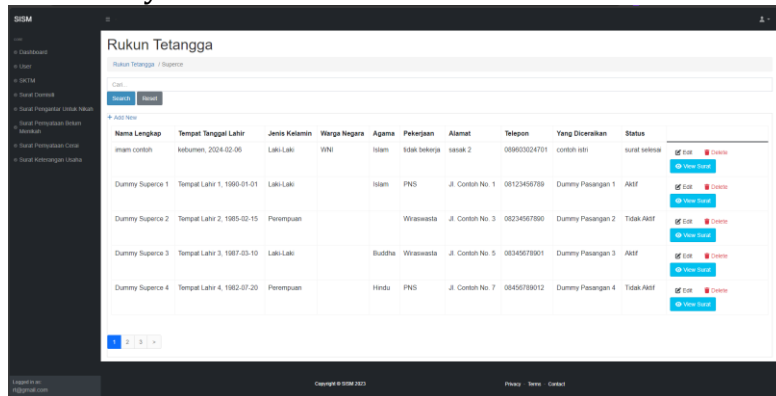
SISM

Dashboard
User
SKTM
Surat Domisili
Surat Pengantar Untuk Nikah
Surat Pernyataan Belum Menikah
Surat Pernyataan Cerai
Surat Keterangan Usaha

Rukun Tetangga

Rukun Tetangga / Superce

Cari...

Search Reset

+ Add New

| Nama Lengkap | Tempat Tanggal Lahir | Jenis Kelamin | Warga Negara | Agama | Pekerjaan | Alamat | Telepon | Yang Diceraikan | Status | |
|---|---|---|---|---|---|---|---|---|---|---|
| imam contoh | kebumen, 2024-02-06 | Laki-Laki | WNI | Islam | tidak bekerja | sasak 2 | 089603024701 | contoh istri | surat selesai | Edit Delete View Surat |
| Dummy Superce 1 | Tempat Lahir 1, 1990-01-01 | Laki-Laki | | Islam | PNS | Jl. Contoh No. 1 | 08123456789 | Dummy Pasangan 1 | Aktif | Edit Delete View Surat |
| Dummy Superce 2 | Tempat Lahir 2, 1985-02-15 | Perempuan | | | Wiraswasta | Jl. Contoh No. 3 | 08234567890 | Dummy Pasangan 2 | Tidak Aktif | Edit Delete View Surat |
| Dummy Superce 3 | Tempat Lahir 3, 1987-03-10 | Laki-Laki | | Buddha | Wiraswasta | Jl. Contoh No. 5 | 08345678901 | Dummy Pasangan 3 | Aktif | Edit Delete View Surat |
| Dummy Superce 4 | Tempat Lahir 4, 1982-07-20 | Perempuan | | Hindu | PNS | Jl. Contoh No. 7 | 08456789012 | Dummy Pasangan 4 | Tidak Aktif | Edit Delete View Surat |

1 2 3 >

Logged in as:
n@gmail.com

Copyright © SISM 2023

Privacy · Terms · Contact